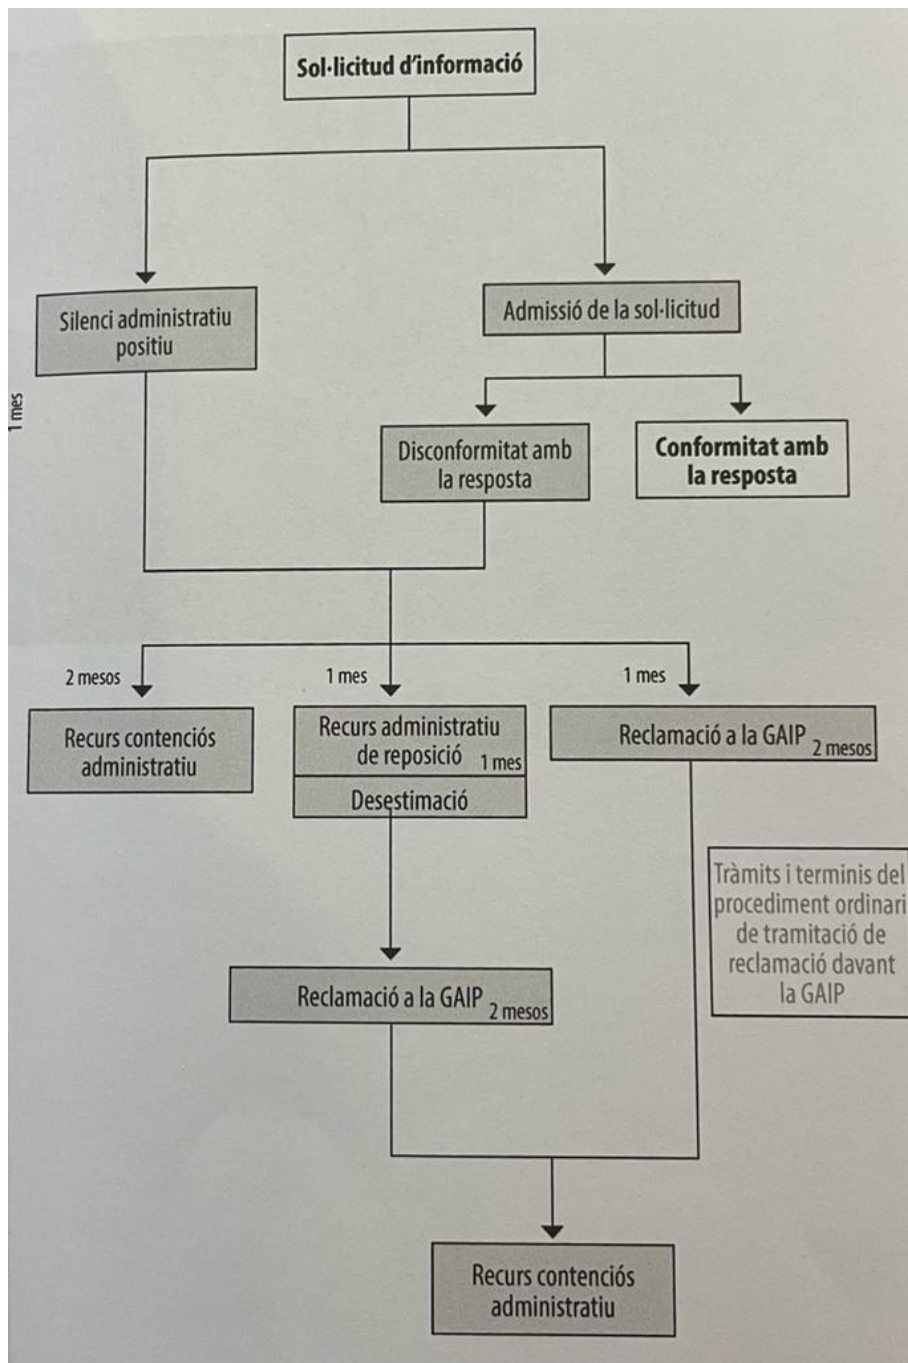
Sol·licitud d'informació

1 mes

Silenci administratiu positiu

Admissió de la sol·licitud

Disconformitat amb la resposta

Conformitat amb la resposta

2 mesos

1 mes

1 mes

Recurs contenciós administratiu

Recurs administratiu de reposició 1 mes

Desestimació

Reclamació a la GAIP 2 mesos

Tràmits i terminis del procediment ordinari de tramitació de reclamació davant la GAIP

Reclamació a la GAIP 2 mesos

Recurs contenciós administratiu